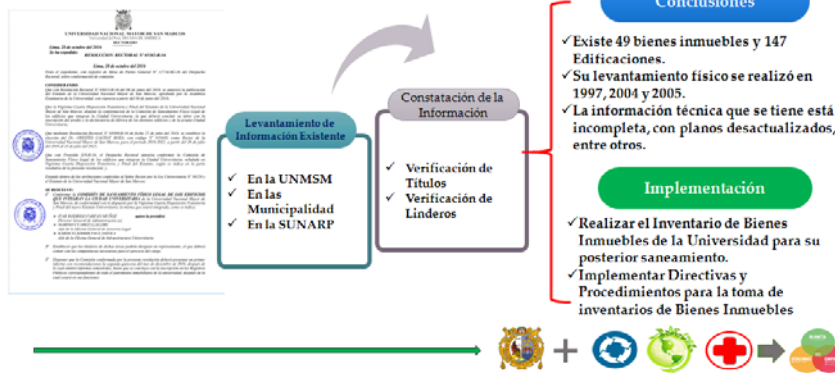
UNIVERSIDAD NACIONAL MAYOR DE SAN MARCOS

RESOLUCIÓN RECTORAL N° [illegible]

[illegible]

Levantamiento de Información Existente

✓ En la UNMSM
✓ En las Municipalidad
✓ En la SUNARP

Constatación de la Información

✓ Verificación de Titulos
✓ Verificación de Linderos

Conclusiones

✓Existe 49 bienes inmuebles y 147 Edificaciones.
✓Su levantamiento físico se realizó en 1997, 2004 y 2005.
✓La información técnica que se tiene está incompleta, con planos desactualizados, entre otros.

Implementación

✓Realizar el Inventario de Bienes Inmuebles de la Universidad para su posterior saneamiento.
✓Implementar Directivas y Procedimientos para la toma de inventarios de Bienes Inmuebles